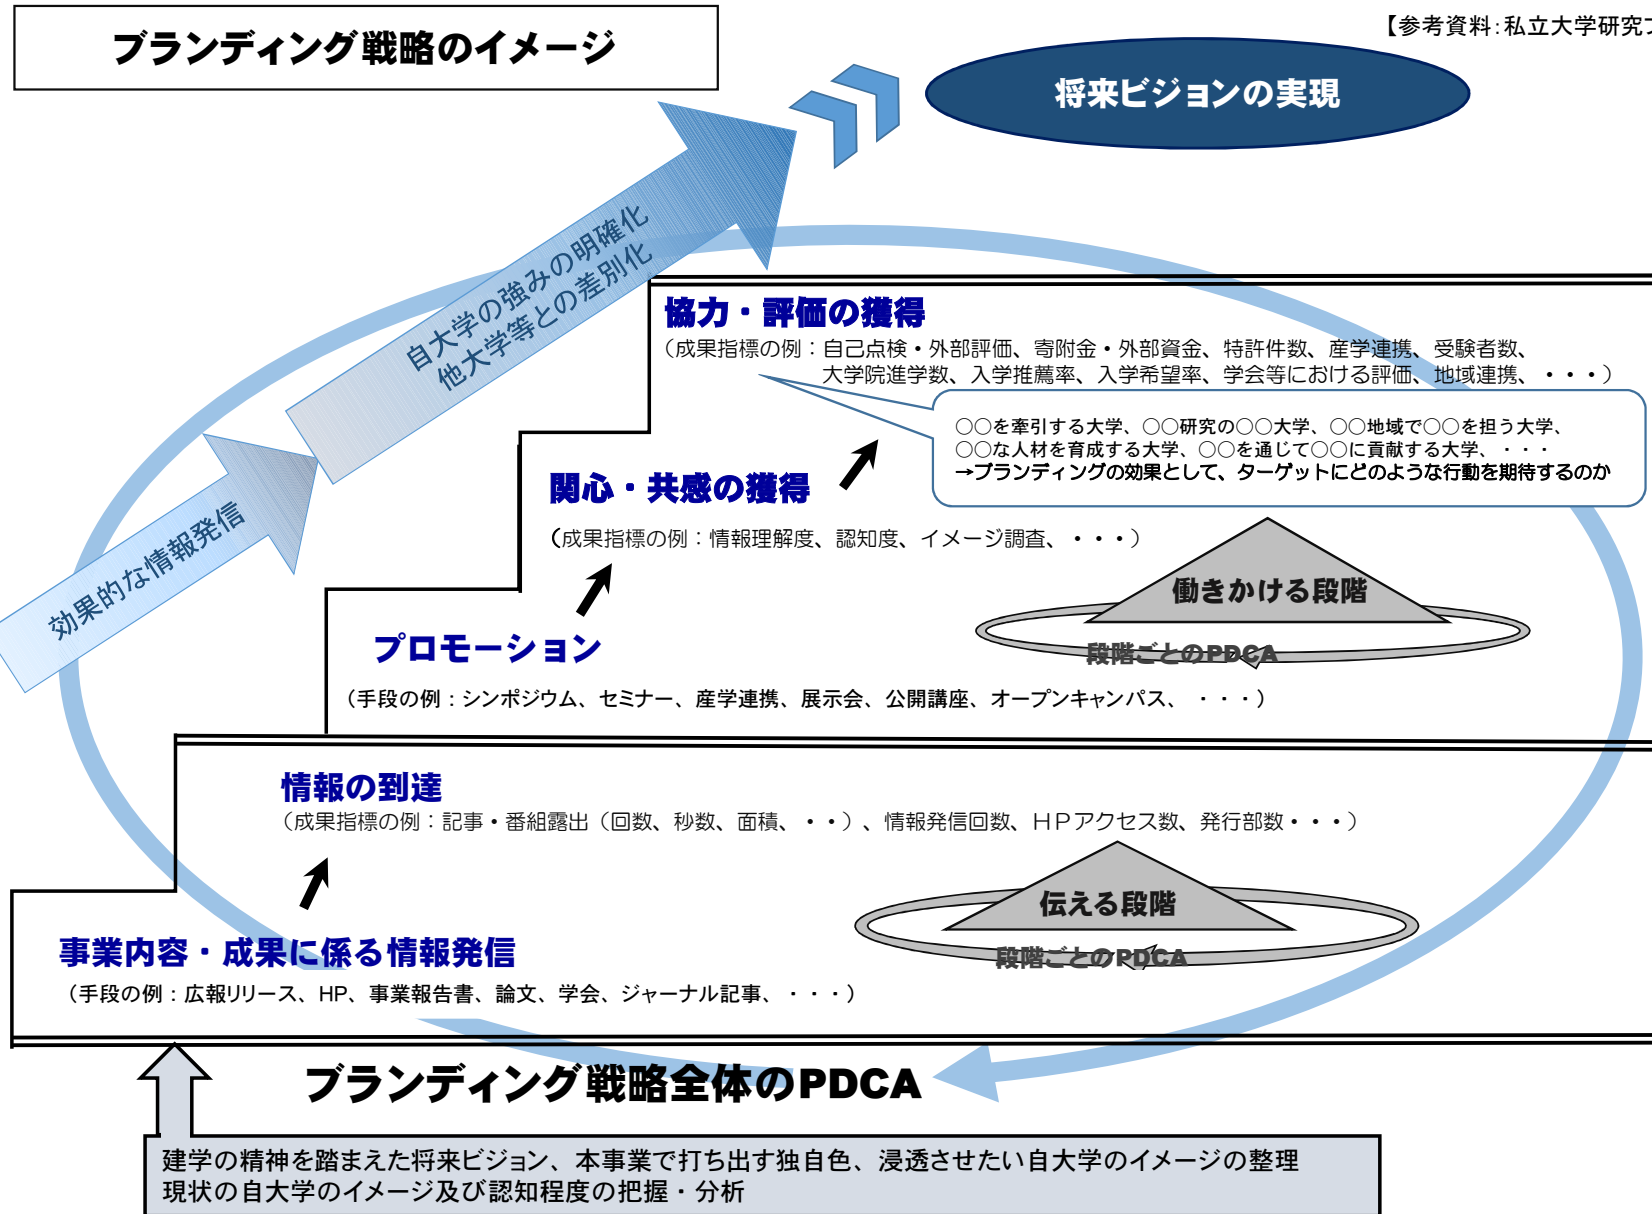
ブランディング戦略のイメージ

【参考資料：私立大学研究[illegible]

将来ビジョンの実現

自大学の強みの明確化
他大学等との差別化

効果的な情報発信

協力・評価の獲得
（成果指標の例：自己点検・外部評価、寄附金・外部資金、特許件数、産学連携、受験者数、大学院進学数、入学推薦率、入学希望率、学会等における評価、地域連携、・・・）

○○を牽引する大学、○○研究の○○大学、○○地域で○○を担う大学、○○な人材を育成する大学、○○を通じて○○に貢献する大学、・・・
→ブランディングの効果として、ターゲットにどのような行動を期待するのか

関心・共感の獲得
（成果指標の例：情報理解度、認知度、イメージ調査、・・・）

働きかける段階
段階ごとのPDCA

プロモーション
（手段の例：シンポジウム、セミナー、産学連携、展示会、公開講座、オープンキャンパス、・・・）

情報の到達
（成果指標の例：記事・番組露出（回数、秒数、面積、・・）、情報発信回数、HPアクセス数、発行部数・・・）

伝える段階
段階ごとのPDCA

事業内容・成果に係る情報発信
（手段の例：広報リリース、HP、事業報告書、論文、学会、ジャーナル記事、・・・）

ブランディング戦略全体のPDCA

建学の精神を踏まえた将来ビジョン、本事業で打ち出す独自色、浸透させたい自大学のイメージの整理
現状の自大学のイメージ及び認知程度の把握・分析